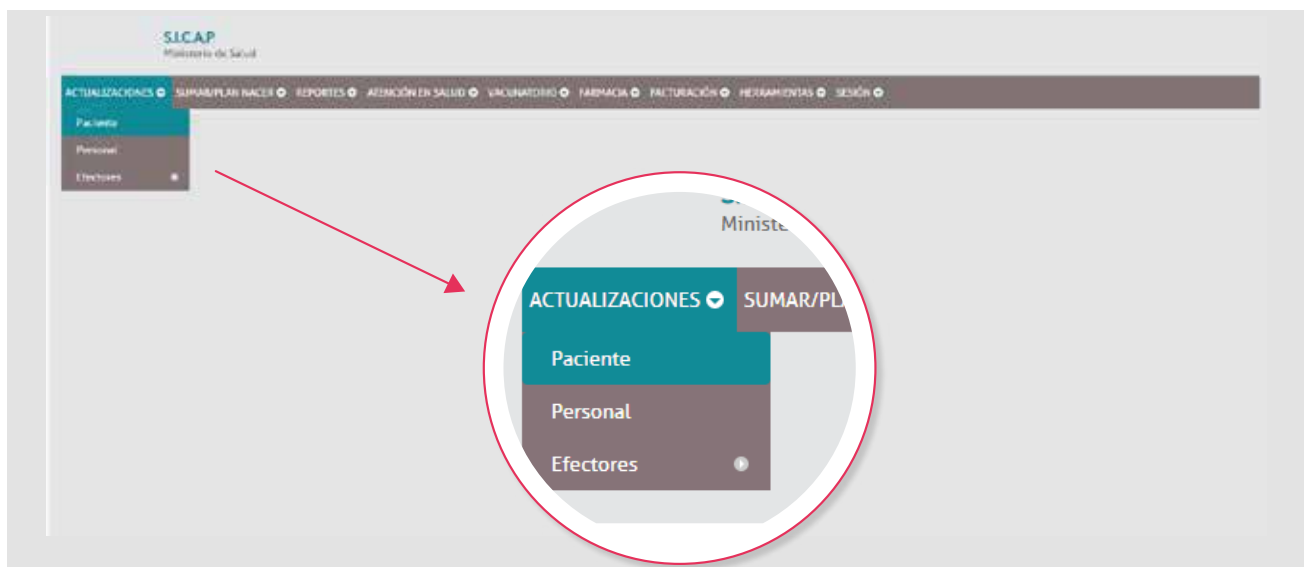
S.I.C.A.P
Ministerio de Salud

ACTUALIZACIONES SUMAR/PLAN NACER REPORTES ATENCIÓN EN SALUD VACUNATORIO FARMACIA FACTURACIÓN HERRAMIENTAS SESIÓN

Paciente
Personal
Efectores

Ministe

ACTUALIZACIONES SUMAR/PL

Paciente
Personal
Efectores